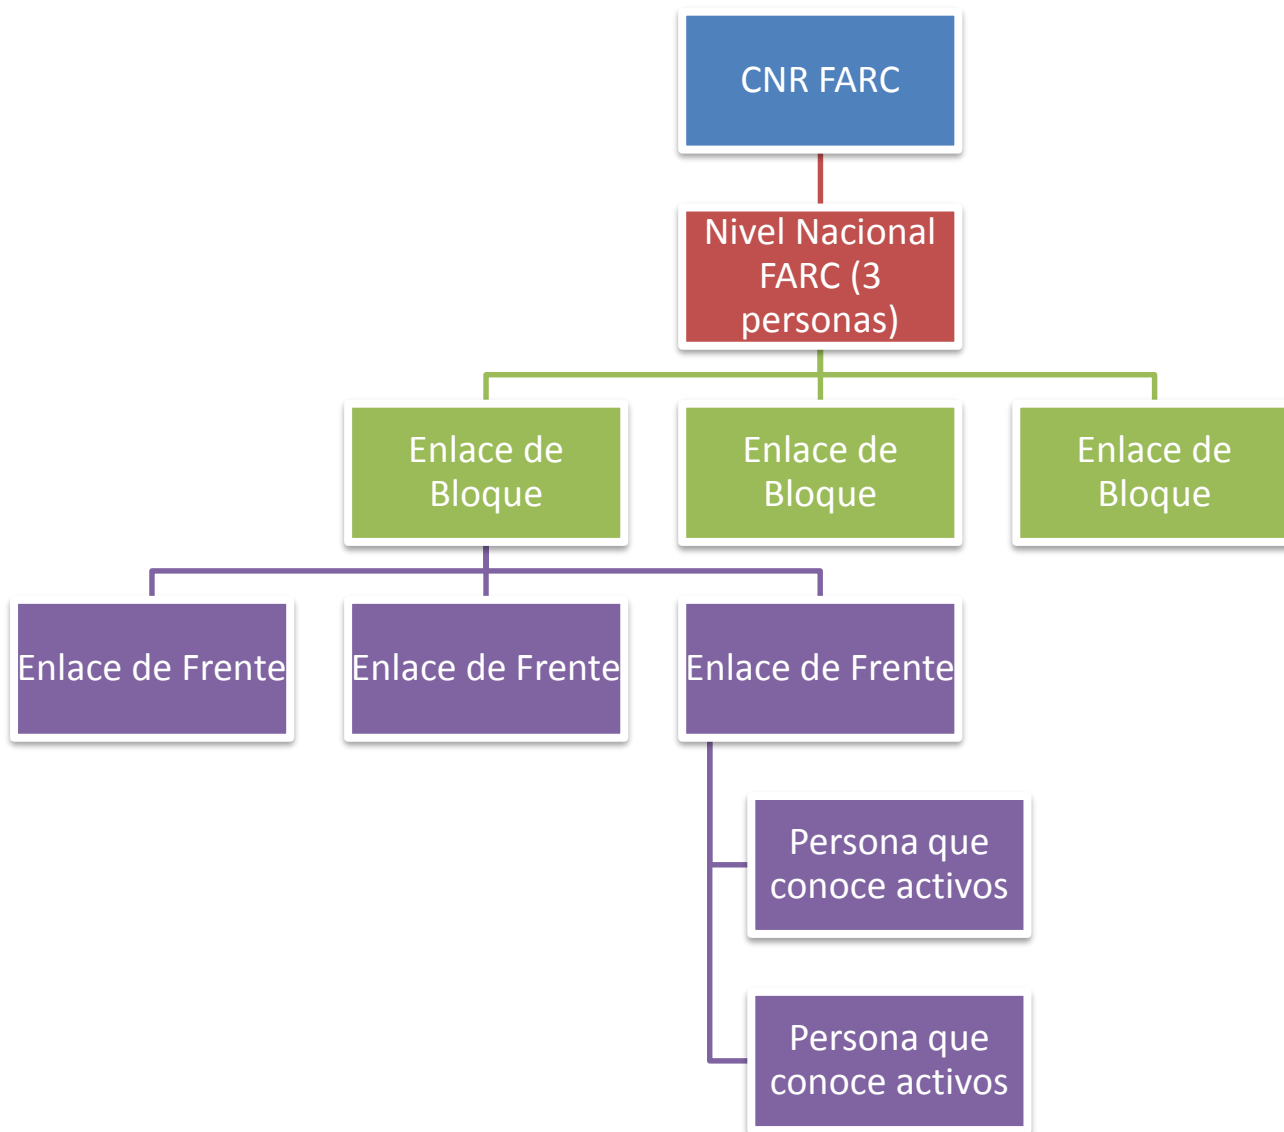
CNR FARC

Nivel Nacional FARC (3 personas)

Enlace de Bloque

Enlace de Bloque

Enlace de Bloque

Enlace de Frente

Enlace de Frente

Enlace de Frente

Persona que conoce activos

Persona que conoce activos